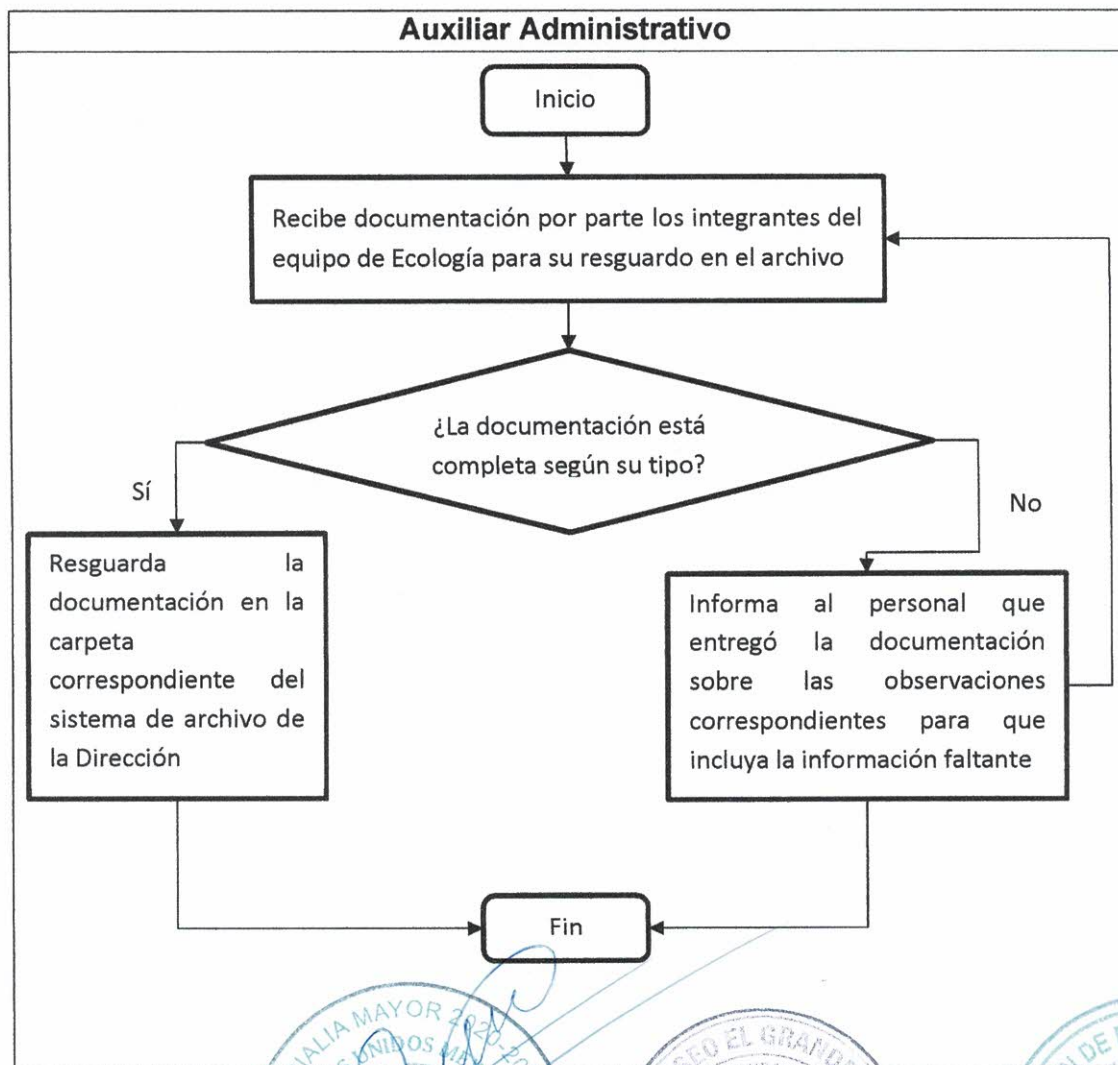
Auxiliar Administrativo

Inicio

Recibe documentación por parte los integrantes del equipo de Ecología para su resguardo en el archivo

¿La documentación está completa según su tipo?

Sí

No

Resguarda la documentación en la carpeta correspondiente del sistema de archivo de la Dirección

Informa al personal que entregó la documentación sobre las observaciones correspondientes para que incluya la información faltante

Fin

ALIA MAYOR 2020-20
UNIDOS MA

EO EL GRAN

DE